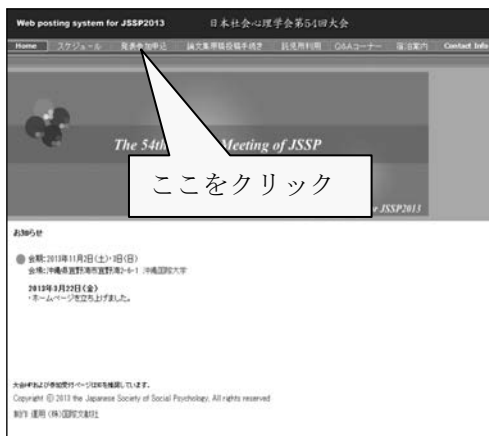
Web posting system for JSSP2013　日本社会心理学会第54回大会

Home　スケジュール　発表参加申込　論文集原稿投稿手続き　託児所利用　Q&Aコーナー　宿泊案内　Contact Info

The 54th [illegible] Meeting of JSSP

ここをクリック

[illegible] JSSP2013

お知らせ

会期：2013年11月2日（土）・3日（日）
会場：沖縄県宜野湾市宜野湾2-6-1 沖縄国際大学

2013年3月22日（金）
・ホームページを立ち上げました。

大会HPおよび参加受付ページはIE8を推奨しています。
Copyright © 2013 the Japanese Society of Social Psychology. All rights reserved
制作 運用（株）国際文献社